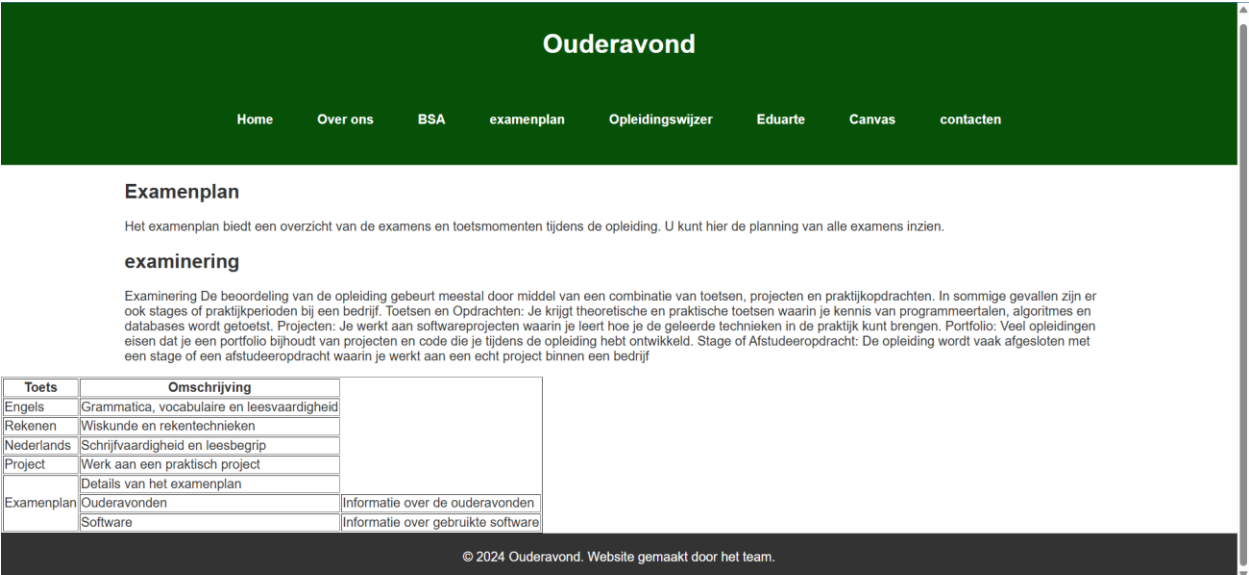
Ouderavond

Home Over ons BSA examenplan Opleidingswijzer Eduarte Canvas contacten

Examenplan

Het examenplan biedt een overzicht van de examens en toetsmomenten tijdens de opleiding. U kunt hier de planning van alle examens inzien.

examinering

Examinering De beoordeling van de opleiding gebeurt meestal door middel van een combinatie van toetsen, projecten en praktijkopdrachten. In sommige gevallen zijn er ook stages of praktijkperioden bij een bedrijf. Toetsen en Opdrachten: Je krijgt theoretische en praktische toetsen waarin je kennis van programmeertalen, algoritmes en databases wordt getoetst. Projecten: Je werkt aan softwareprojecten waarin je leert hoe je de geleerde technieken in de praktijk kunt brengen. Portfolio: Veel opleidingen eisen dat je een portfolio bijhoudt van projecten en code die je tijdens de opleiding hebt ontwikkeld. Stage of Afstudeeropdracht: De opleiding wordt vaak afgesloten met een stage of een afstudeeropdracht waarin je werkt aan een echt project binnen een bedrijf

| Toets | Omschrijving | |
|---|---|---|
| Engels | Grammatica, vocabulaire en leesvaardigheid | |
| Rekenen | Wiskunde en rekentechnieken | |
| Nederlands | Schrijfvaardigheid en leesbegrip | |
| Project | Werk aan een praktisch project | |
| Examenplan | Details van het examenplan | |
| | Ouderavonden | Informatie over de ouderavonden |
| | Software | Informatie over gebruikte software |

© 2024 Ouderavond. Website gemaakt door het team.